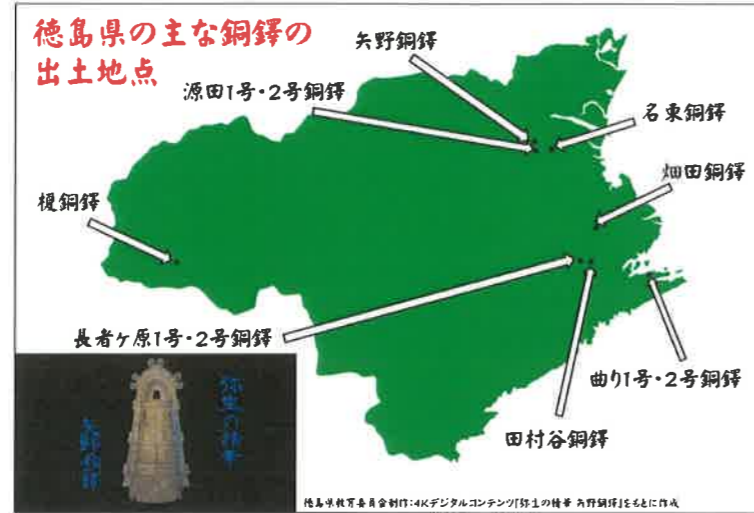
徳島県の主な銅鐸の出土地点

矢野銅鐸

源田1号・2号銅鐸

名東銅鐸

畑田銅鐸

榎銅鐸

長者ヶ原1号・2号銅鐸

曲り1号・2号銅鐸

田村谷銅鐸

弥生の精華

矢野銅鐸

徳島県教育委員会制作：4Kデジタルコンテンツ「弥生の精華 矢野銅鐸」をもとに作成